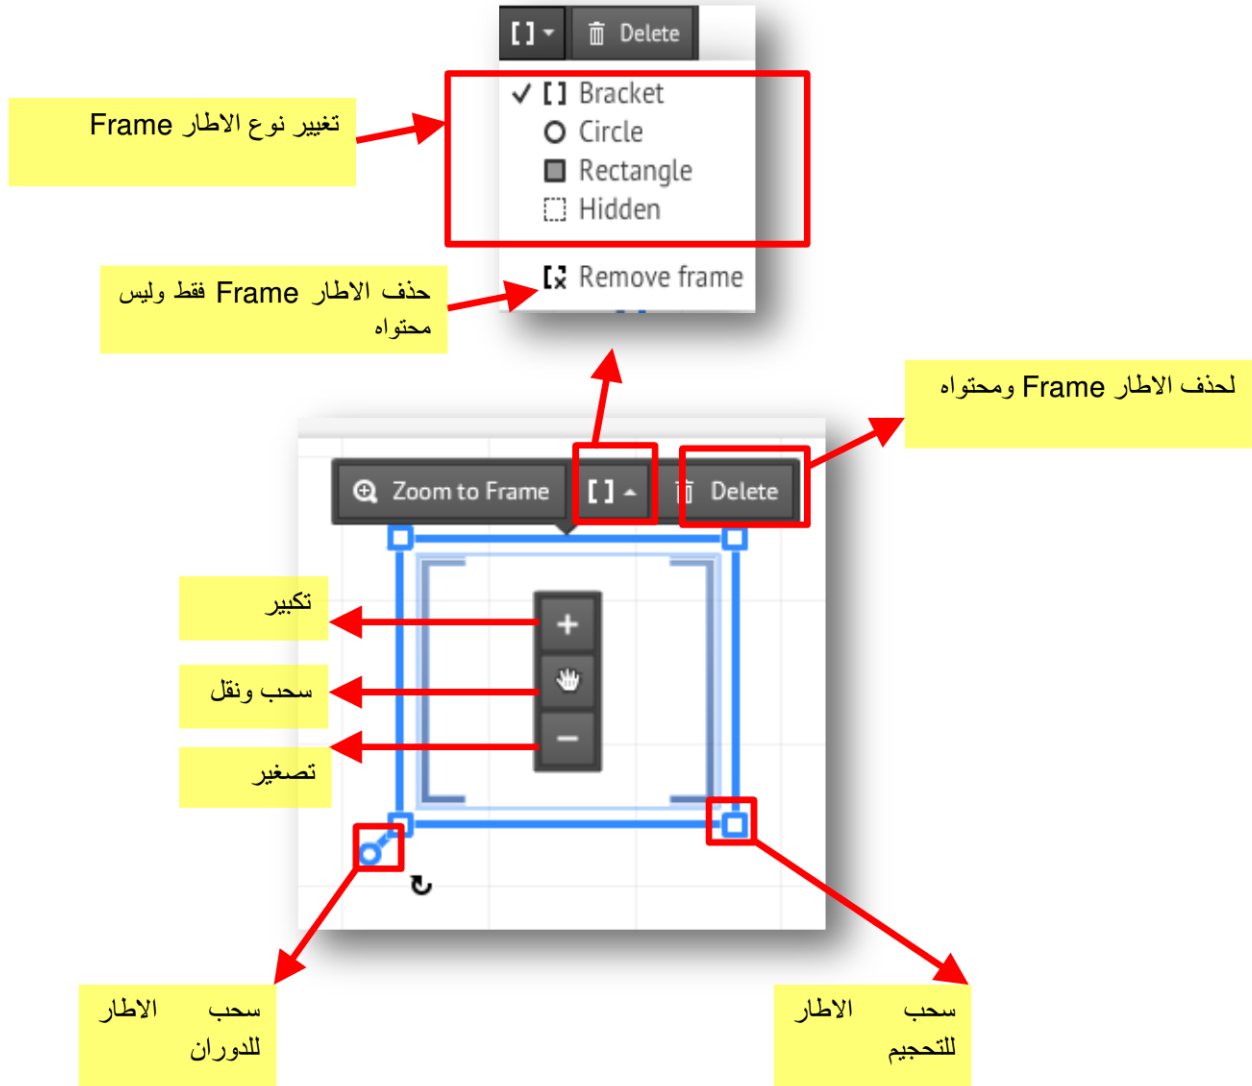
[ ] Delete

✓ [ ] Bracket
Circle
Rectangle
Hidden

Remove frame

تغيير نوع الاطار Frame

حذف الاطار Frame فقط وليس محتواه

لحذف الاطار Frame ومحتواه

Zoom to Frame [ ] Delete

تكبير

سحب ونقل

تصغير

سحب الاطار للدوران

سحب الاطار للتحجيم